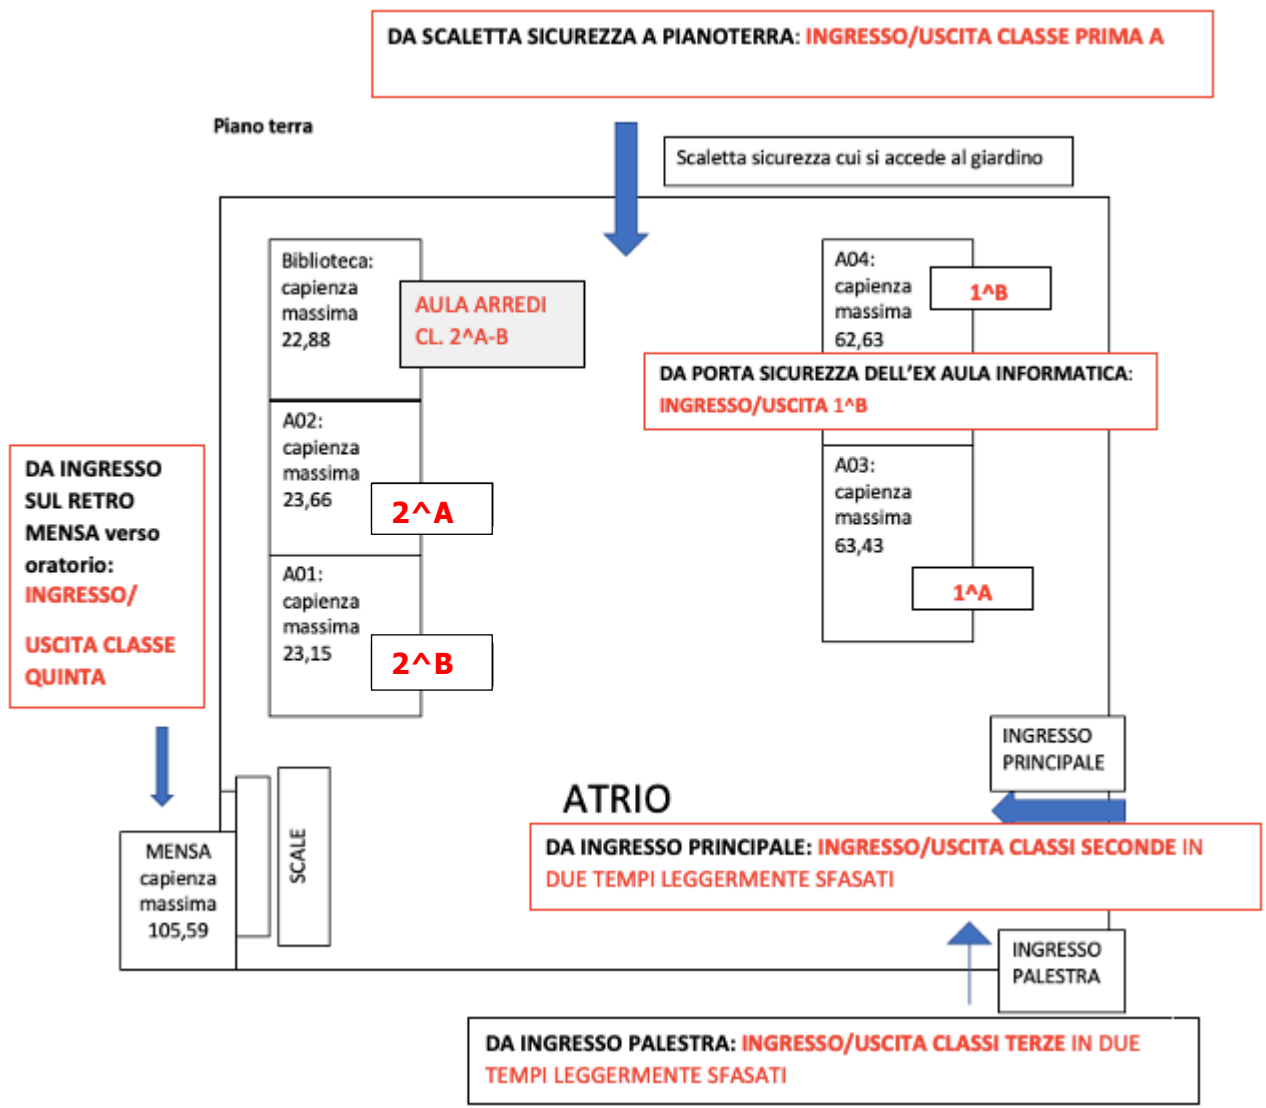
DA SCALETTA SICUREZZA A PIANOTERRA: INGRESSO/USCITA CLASSE PRIMA A

Piano terra

Scaletta sicurezza cui si accede al giardino

Biblioteca: capienza massima 22,88

AULA ARREDI CL. 2^A-B

A02: capienza massima 23,66

2^A

A01: capienza massima 23,15

2^B

A04: capienza massima 62,63

1^B

DA PORTA SICUREZZA DELL'EX AULA INFORMATICA: INGRESSO/USCITA 1^B

A03: capienza massima 63,43

1^A

DA INGRESSO SUL RETRO MENSA verso oratorio: INGRESSO/

USCITA CLASSE QUINTA

INGRESSO PRINCIPALE

ATRIO

MENSA capienza massima 105,59

SCALE

DA INGRESSO PRINCIPALE: INGRESSO/USCITA CLASSI SECONDE IN DUE TEMPI LEGGERMENTE SFASATI

INGRESSO PALESTRA

DA INGRESSO PALESTRA: INGRESSO/USCITA CLASSI TERZE IN DUE TEMPI LEGGERMENTE SFASATI